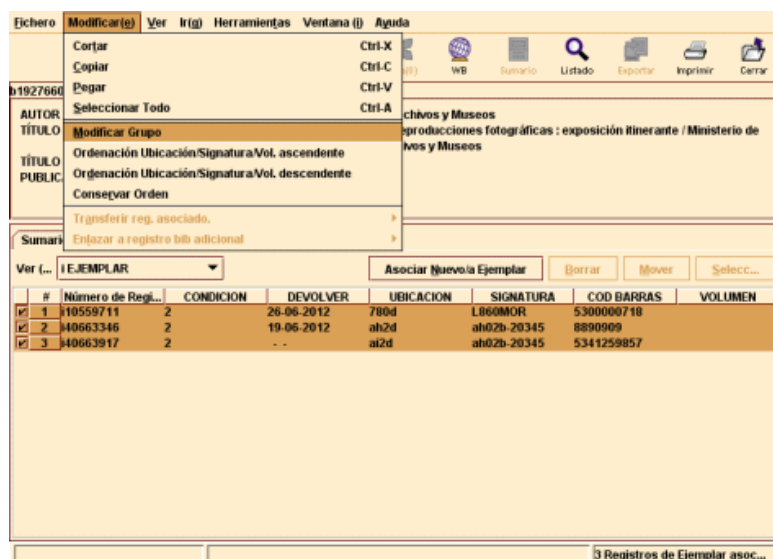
Fichero Modificar(e) Ver Ir(g) Herramientas Ventana (i) Ayuda

Cortar Ctrl-X
Copiar Ctrl-C
Pegar Ctrl-V
Seleccionar Todo Ctrl-A
Modificar Grupo
Ordenación Ubicación/Signatura/Vol. ascendente
Ordenación Ubicación/Signatura/Vol. descendente
Conservar Orden
Transferir reg. asociado.
Enlazar a registro bib adicional

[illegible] WB Sumario Listado Exportar Imprimir Cerrar

b1927660
AUTOR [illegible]chivos y Museos
TÍTULO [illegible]eproducciones fotográficas : exposición itinerante / Ministerio de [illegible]ivos y Museos
TÍTULO
PUBLIC

Sumari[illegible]

Ver (... i EJEMPLAR Asociar Nuevo/a Ejemplar Borrar Mover Selecc...

| | # | Número de Regi... | CONDICION | DEVOLVER | UBICACION | SIGNATURA | COD BARRAS | VOLUMEN |
|---|---|---|---|---|---|---|---|---|
| ✔ | 1 | i10559711 | 2 | 26-06-2012 | 780d | L860MOR | 5300000718 | |
| ✔ | 2 | i40663346 | 2 | 19-06-2012 | ah2d | ah02b-20345 | 8890909 | |
| ✔ | 3 | i40663917 | 2 | - - | ai2d | ah02b-20345 | 5341259857 | |

3 Registros de Ejemplar asoc...